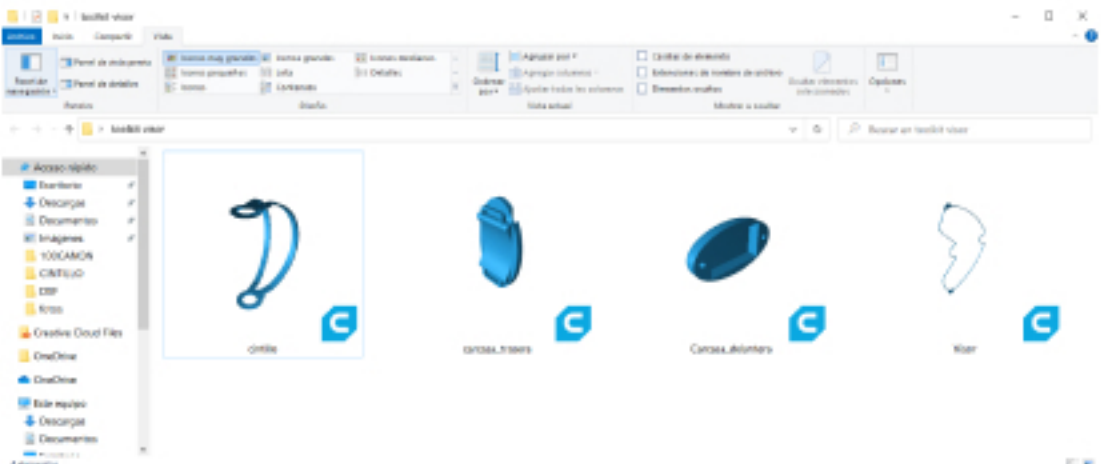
toolkit visor

Archivo Inicio Compartir Vista

Panel de navegación
Panel de vista previa
Panel de detalles
Paneles

Iconos muy grandes
Iconos grandes
Iconos medianos
Iconos pequeños
Lista
Detalles
Mosaicos
Contenido
Diseño

Ordenar por
Agrupar por
Agregar columnas
Ajustar todas las columnas
Vista actual

Casillas de elemento
Extensiones de nombre de archivo
Elementos ocultos
Ocultar elementos seleccionados
Mostrar u ocultar

Opciones

> toolkit visor

Buscar en toolkit visor

Acceso rápido
Escritorio
Descargas
Documentos
Imágenes
100CANON
CINTILLO
DBP
fotos
Creative Cloud Files
OneDrive
OneDrive
Este equipo
Descargas
Documentos

cintillo
carcasa_trasera
Carcasa_delantera
Visor

4 elementos